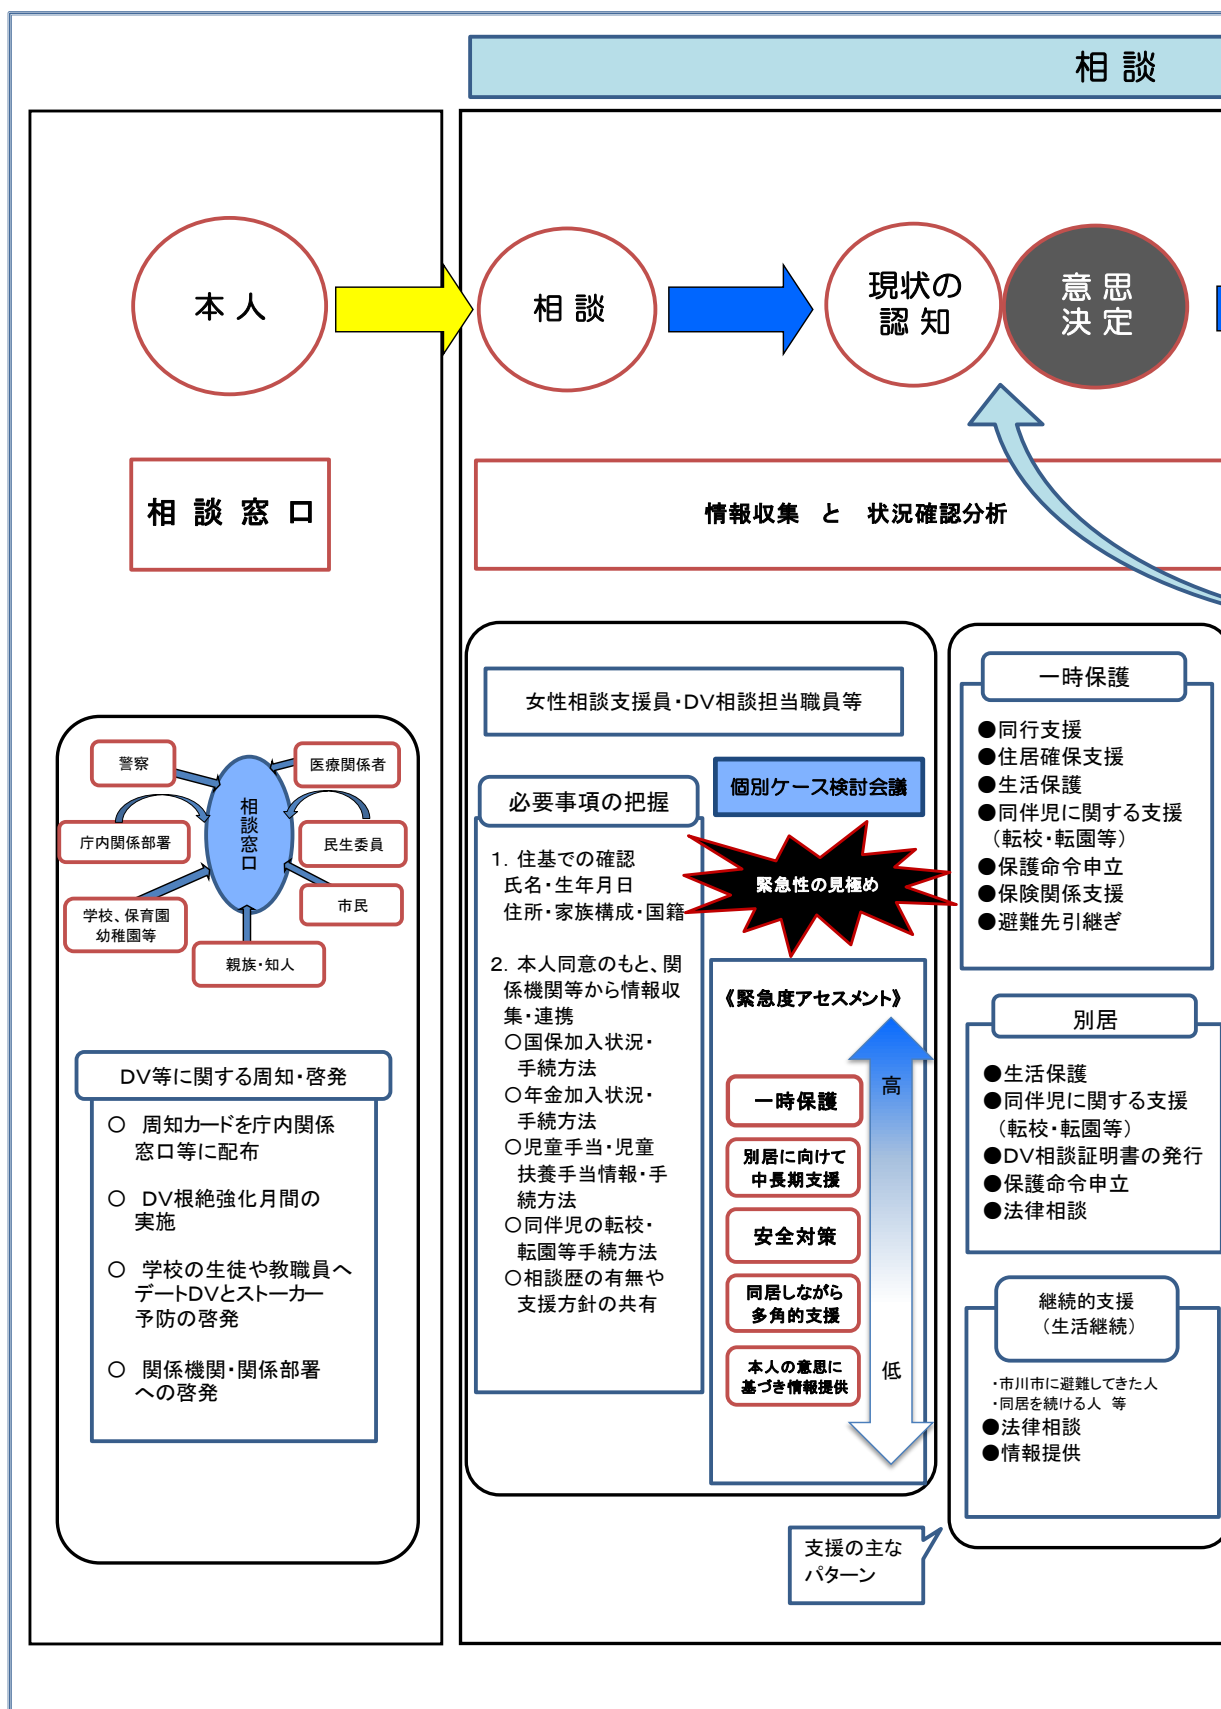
相 談

本 人

相 談

現状の
認 知

意 思
決 定

相 談 窓 口

情報収集 と 状況確認分析

警察

医療関係者

相談窓口

庁内関係部署

民生委員

市民

学校、保育園
幼稚園等

親族・知人

DV等に関する周知・啓発

○ 周知カードを庁内関係窓口等に配布

○ DV根絶強化月間の実施

○ 学校の生徒や教職員へデートDVとストーカー予防の啓発

○ 関係機関・関係部署への啓発

女性相談支援員・DV相談担当職員等

必要事項の把握

個別ケース検討会議

1. 住基での確認
氏名・生年月日
住所・家族構成・国籍

2. 本人同意のもと、関係機関等から情報収集・連携
○国保加入状況・手続方法
○年金加入状況・手続方法
○児童手当・児童扶養手当情報・手続方法
○同伴児の転校・転園等手続方法
○相談歴の有無や支援方針の共有

緊急性の見極め

《緊急度アセスメント》

高

一時保護

別居に向けて
中長期支援

安全対策

同居しながら
多角的支援

本人の意思に
基づき情報提供

低

一時保護

●同行支援
●住居確保支援
●生活保護
●同伴児に関する支援
（転校・転園等）
●保護命令申立
●保険関係支援
●避難先引継ぎ

別居

●生活保護
●同伴児に関する支援
（転校・転園等）
●DV相談証明書の発行
●保護命令申立
●法律相談

継続的支援
（生活継続）

・市川市に避難してきた人
・同居を続ける人 等
●法律相談
●情報提供

支援の主な
パターン